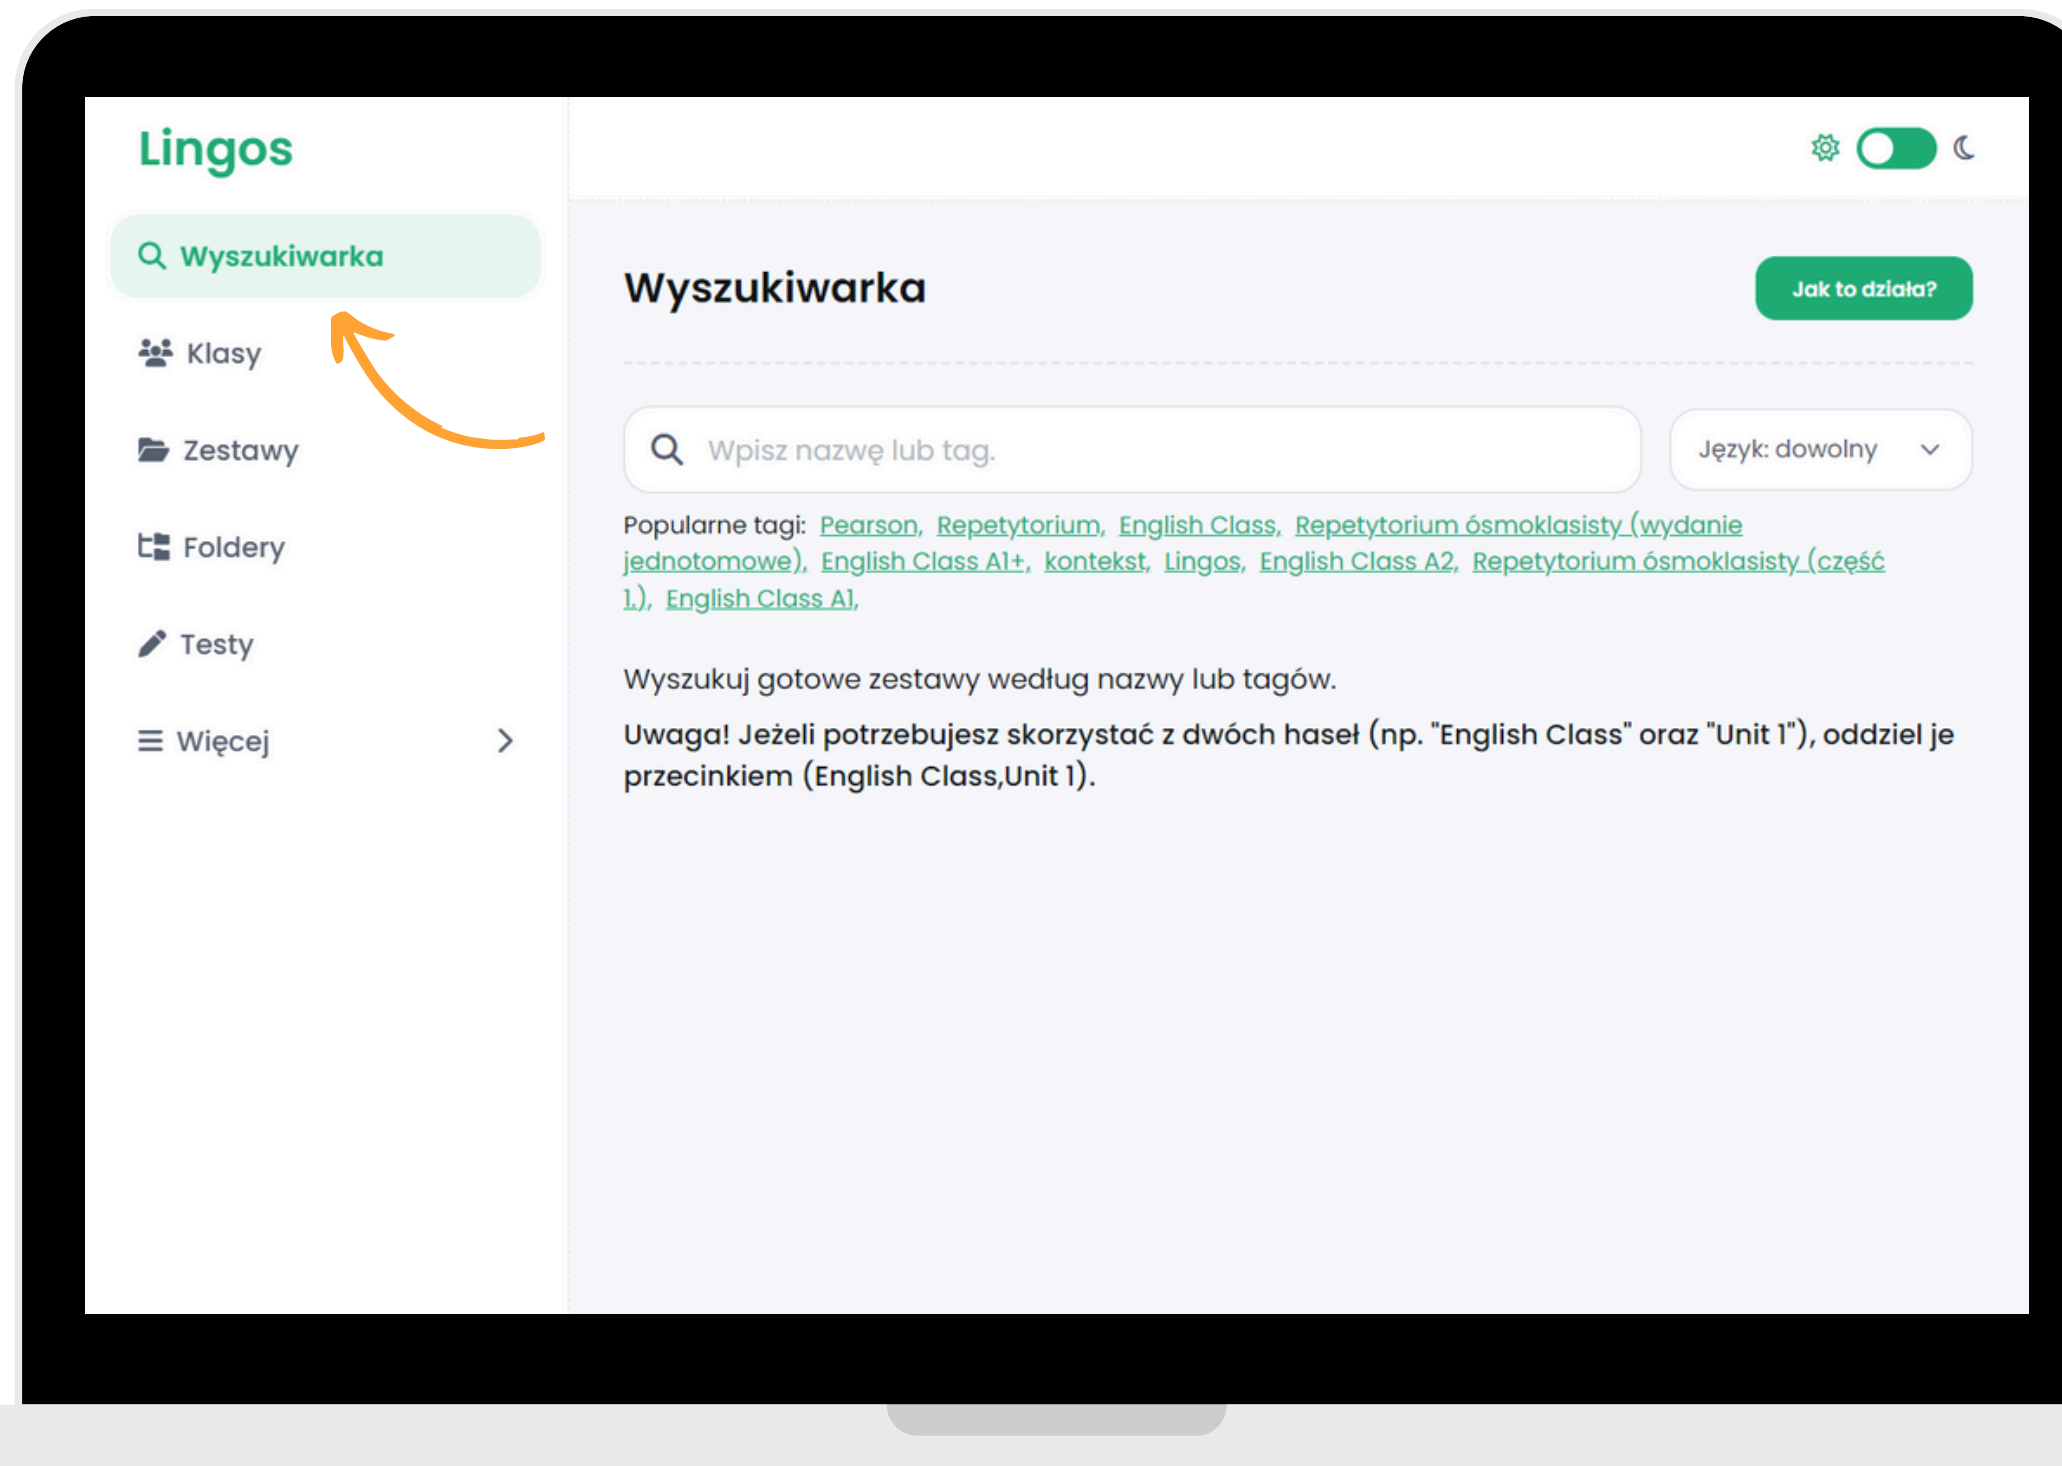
Lingos

Wyszukiwarka

Klasy

Zestawy

Foldery

Testy

Więcej

Wyszukiwarka

Jak to działa?

Wpisz nazwę lub tag.

Język: dowolny

Popularne tagi: Pearson, Repetytorium, English Class, Repetytorium ósmoklasisty (wydanie jednotomowe), English Class A1+, kontekst, Lingos, English Class A2, Repetytorium ósmoklasisty (część 1.), English Class A1,

Wyszukuj gotowe zestawy według nazwy lub tagów.

Uwaga! Jeżeli potrzebujesz skorzystać z dwóch haseł (np. "English Class" oraz "Unit 1"), oddziel je przecinkiem (English Class,Unit 1).